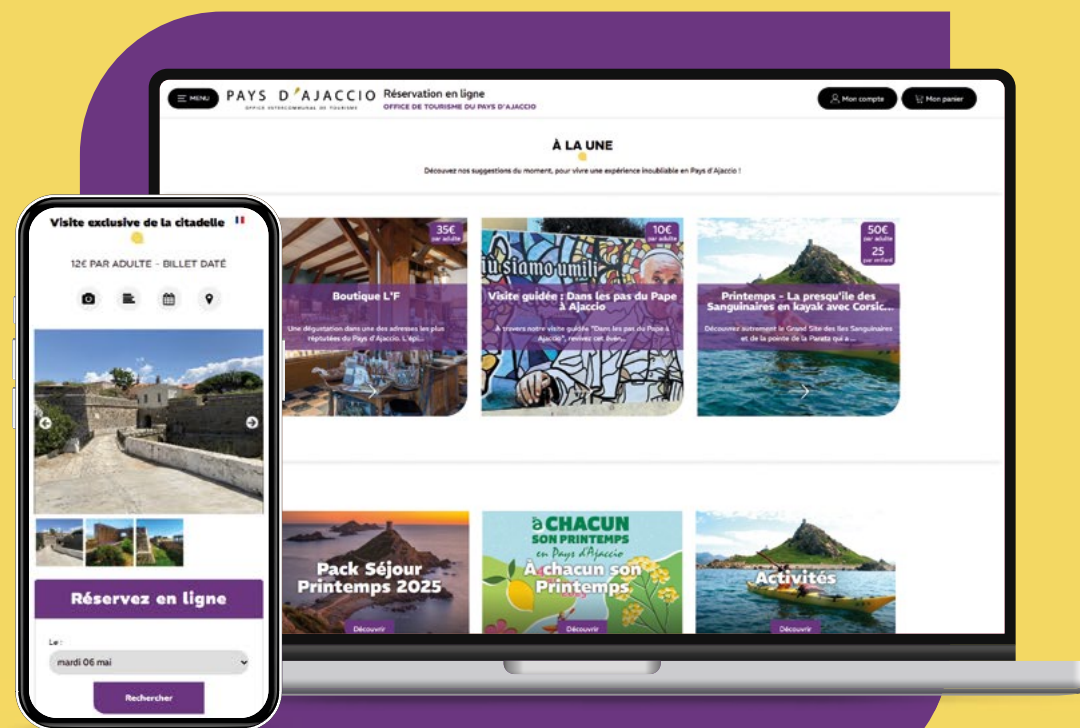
MENU PAYS D'AJACCIO OFFICE INTERCOMMUNAL DE TOURISME Réservation en ligne OFFICE DE TOURISME DU PAYS D'AJACCIO

Mon compte Mon panier

À LA UNE

Découvrez nos suggestions du moment, pour vivre une expérience inoubliable en Pays d'Ajaccio !

35€ par adulte
Boutique L'F
Une dégustation dans une des adresses les plus réputées du Pays d'Ajaccio. L'épi...

10€ par adulte
Visite guidée : Dans les pas du Pape à Ajaccio
A travers notre visite guidée "Dans les pas du Pape à Ajaccio", revivez cet évén...

50€ par adulte 25 par enfant
Printemps - La presqu'île des Sanguinaires en kayak avec Corsic...
Découvrez autrement le Grand Site des îles Sanguinaires et de la pointe de la Parata qui a ...

Pack Séjour Printemps 2025
Découvrir

À CHACUN SON PRINTEMPS en Pays d'Ajaccio
À chacun son Printemps
Découvrir

Activités
Découvrir

Visite exclusive de la citadelle

12€ PAR ADULTE - BILLET DATÉ

Réservez en ligne

Le :
mardi 06 mai

Rechercher